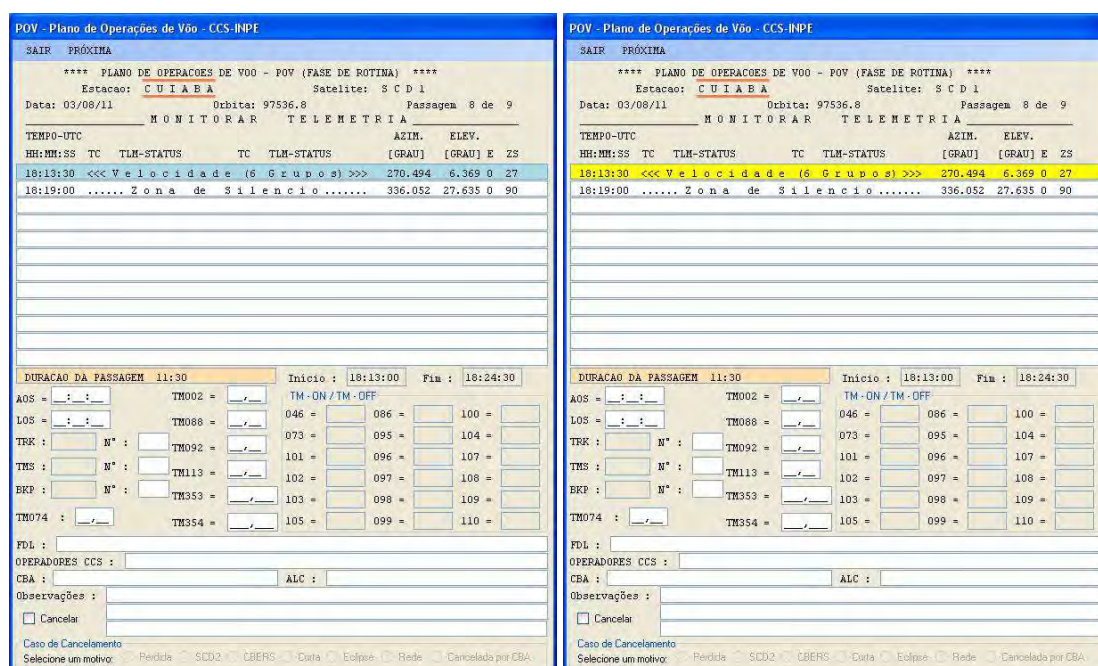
POV - Plano de Operações de Vôo - CCS-INPE

SAIR PRÓXIMA

**** PLANO DE OPERACOES DE VOO - POV (FASE DE ROTINA) ****

Estacao: C U I A B A Satelite: S C D 1

Data: 03/08/11 Orbita: 97536.8 Passagem 8 de 9

M O N I T O R A R T E L E M E T R I A

| TEMPO-UTC HH:MM:SS | TC | TLM-STATUS | TC | TLM-STATUS | AZIM. [GRAU] | ELEV. [GRAU] | E | ZS |
|---|---|---|---|---|---|---|---|---|
| 18:13:30 | | <<< V e l o c i d a d e (6 G r u p o s) >>> | | | 270.494 | 6.369 | 0 | 27 |
| 18:19:00 | | ...... Z o n a d e S i l e n c i o ....... | | | 336.052 | 27.635 | 0 | 90 |

DURACAO DA PASSAGEM 11:30

Inicio : 18:13:00 Fim : 18:24:30

AOS = \_:\_:\_ TM002 = \_,\_ TM - ON / TM - OFF

LOS = \_:\_:\_ TM088 = \_,\_

TRK : N° : TM092 = \_,\_

TMS : N° : TM113 = \_,\_

BKP : N° : TM353 = \_,\_

TM074 : \_,\_ TM354 = \_,\_

046 = 086 = 100 =
073 = 095 = 104 =
101 = 096 = 107 =
102 = 097 = 108 =
103 = 098 = 109 =
105 = 099 = 110 =

FDL :
OPERADORES CCS :
CBA : ALC :
Observações :
Cancelar

Caso de Cancelamento
Selecione um motivo: Perdida SCD2 CBERS Curta Eclipse Rede Cancelada por CBA

POV - Plano de Operações de Vôo - CCS-INPE

SAIR PRÓXIMA

**** PLANO DE OPERACOES DE VOO - POV (FASE DE ROTINA) ****

Estacao: C U I A B A Satelite: S C D 1

Data: 03/08/11 Orbita: 97536.8 Passagem 8 de 9

M O N I T O R A R T E L E M E T R I A

| TEMPO-UTC HH:MM:SS | TC | TLM-STATUS | TC | TLM-STATUS | AZIM. [GRAU] | ELEV. [GRAU] | E | ZS |
|---|---|---|---|---|---|---|---|---|
| 18:13:30 | | <<< V e l o c i d a d e (6 G r u p o s) >>> | | | 270.494 | 6.369 | 0 | 27 |
| 18:19:00 | | ...... Z o n a d e S i l e n c i o ....... | | | 336.052 | 27.635 | 0 | 90 |

DURACAO DA PASSAGEM 11:30

Inicio : 18:13:00 Fim : 18:24:30

AOS = \_:\_:\_ TM002 = \_,\_ TM - ON / TM - OFF

LOS = \_:\_:\_ TM088 = \_,\_

TRK : N° : TM092 = \_,\_

TMS : N° : TM113 = \_,\_

BKP : N° : TM353 = \_,\_

TM074 : \_,\_ TM354 = \_,\_

046 = 086 = 100 =
073 = 095 = 104 =
101 = 096 = 107 =
102 = 097 = 108 =
103 = 098 = 109 =
105 = 099 = 110 =

FDL :
OPERADORES CCS :
CBA : ALC :
Observações :
Cancelar

Caso de Cancelamento
Selecione um motivo: Perdida SCD2 CBERS Curta Eclipse Rede Cancelada por CBA